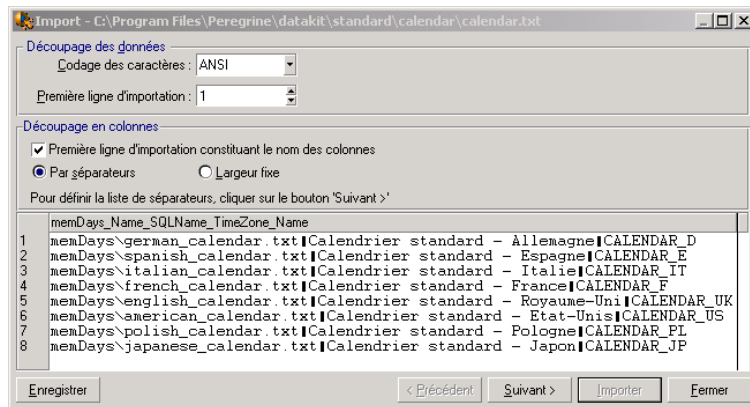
Import - C:\Program Files\Peregrine\datakit\standard\calendar\calendar.txt

Découpage des données

Codage des caractères : ANSI

Première ligne d'importation : 1

Découpage en colonnes

Première ligne d'importation constituant le nom des colonnes

Par séparateurs

Largeur fixe

Pour définir la liste de séparateurs, cliquer sur le bouton 'Suivant >'

memDays_Name_SQLName_TimeZone_Name

1 memDays\german_calendar.txt|Calendrier standard - Allemagne|CALENDAR_D
2 memDays\spanish_calendar.txt|Calendrier standard - Espagne|CALENDAR_E
3 memDays\italian_calendar.txt|Calendrier standard - Italie|CALENDAR_IT
4 memDays\french_calendar.txt|Calendrier standard - France|CALENDAR_F
5 memDays\english_calendar.txt|Calendrier standard - Royaume-Uni|CALENDAR_UK
6 memDays\american_calendar.txt|Calendrier standard - Etat-Unis|CALENDAR_US
7 memDays\polish_calendar.txt|Calendrier standard - Pologne|CALENDAR_PL
8 memDays\japanese_calendar.txt|Calendrier standard - Japon|CALENDAR_JP

Enregistrer

< Précédent

Suivant >

Importer

Fermer